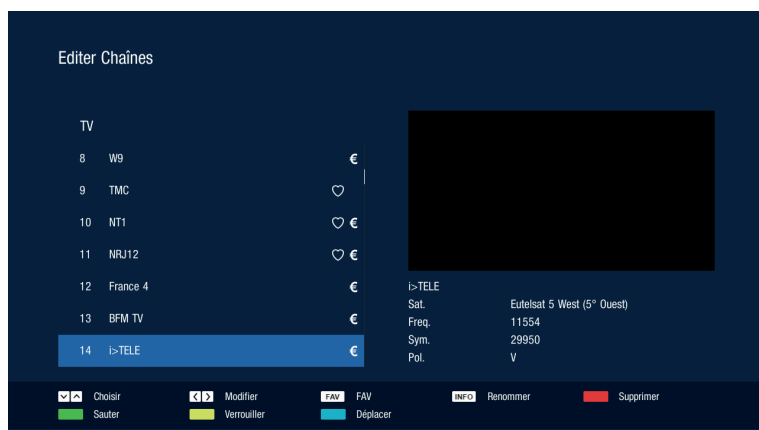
Editer Chaînes

TV

8 W9 €
9 TMC ♡
10 NT1 ♡ €
11 NRJ12 ♡ €
12 France 4 €
13 BFM TV €
14 i>TELE €

i>TELE
Sat. Eutelsat 5 West (5° Ouest)
Freq. 11554
Sym. 29950
Pol. V

Choisir
Modifier
FAV FAV
INFO Renommer
Supprimer
Sauter
Verrouiller
Déplacer